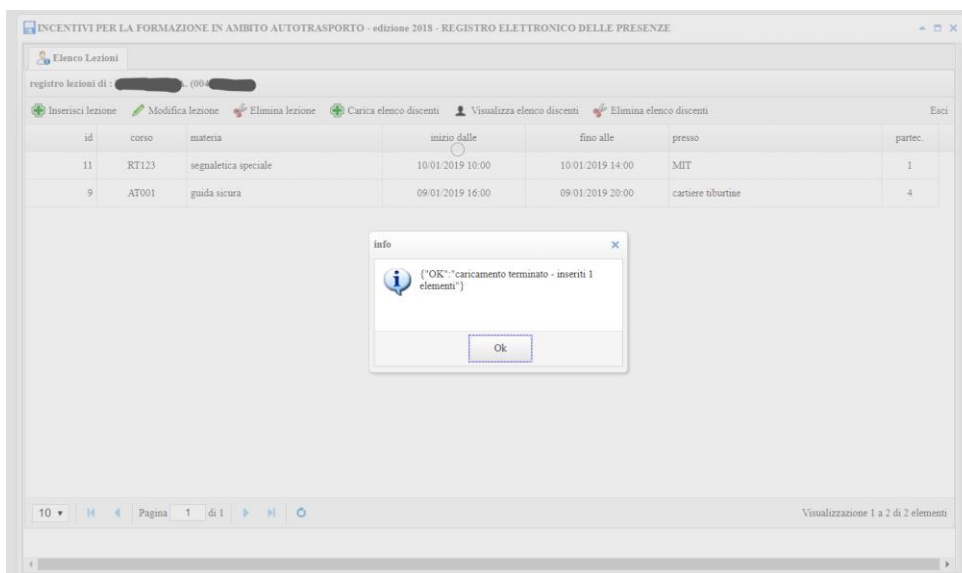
INCENTIVI PER LA FORMAZIONE IN AMBITO AUTOTRASPORTO - edizione 2018 - REGISTRO ELETTRONICO DELLE PRESENZE

Elenco Lezioni

registro lezioni di : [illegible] (004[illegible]

Inserisci lezione Modifica lezione Elimina lezione Carica elenco discenti Visualizza elenco discenti Elimina elenco discenti Esci

| id | corso | materia | inizio dalle | fino alle | presso | partec. |
|---|---|---|---|---|---|---|
| 11 | RT123 | segnaletica speciale | 10/01/2019 10:00 | 10/01/2019 14:00 | MIT | 1 |
| 9 | AT001 | guida sicura | 09/01/2019 16:00 | 09/01/2019 20:00 | cartiere tiburtine | 4 |

info

{"OK":"caricamento terminato - inseriti 1 elementi"}

Ok

10 Pagina 1 di 1

Visualizzazione 1 a 2 di 2 elementi